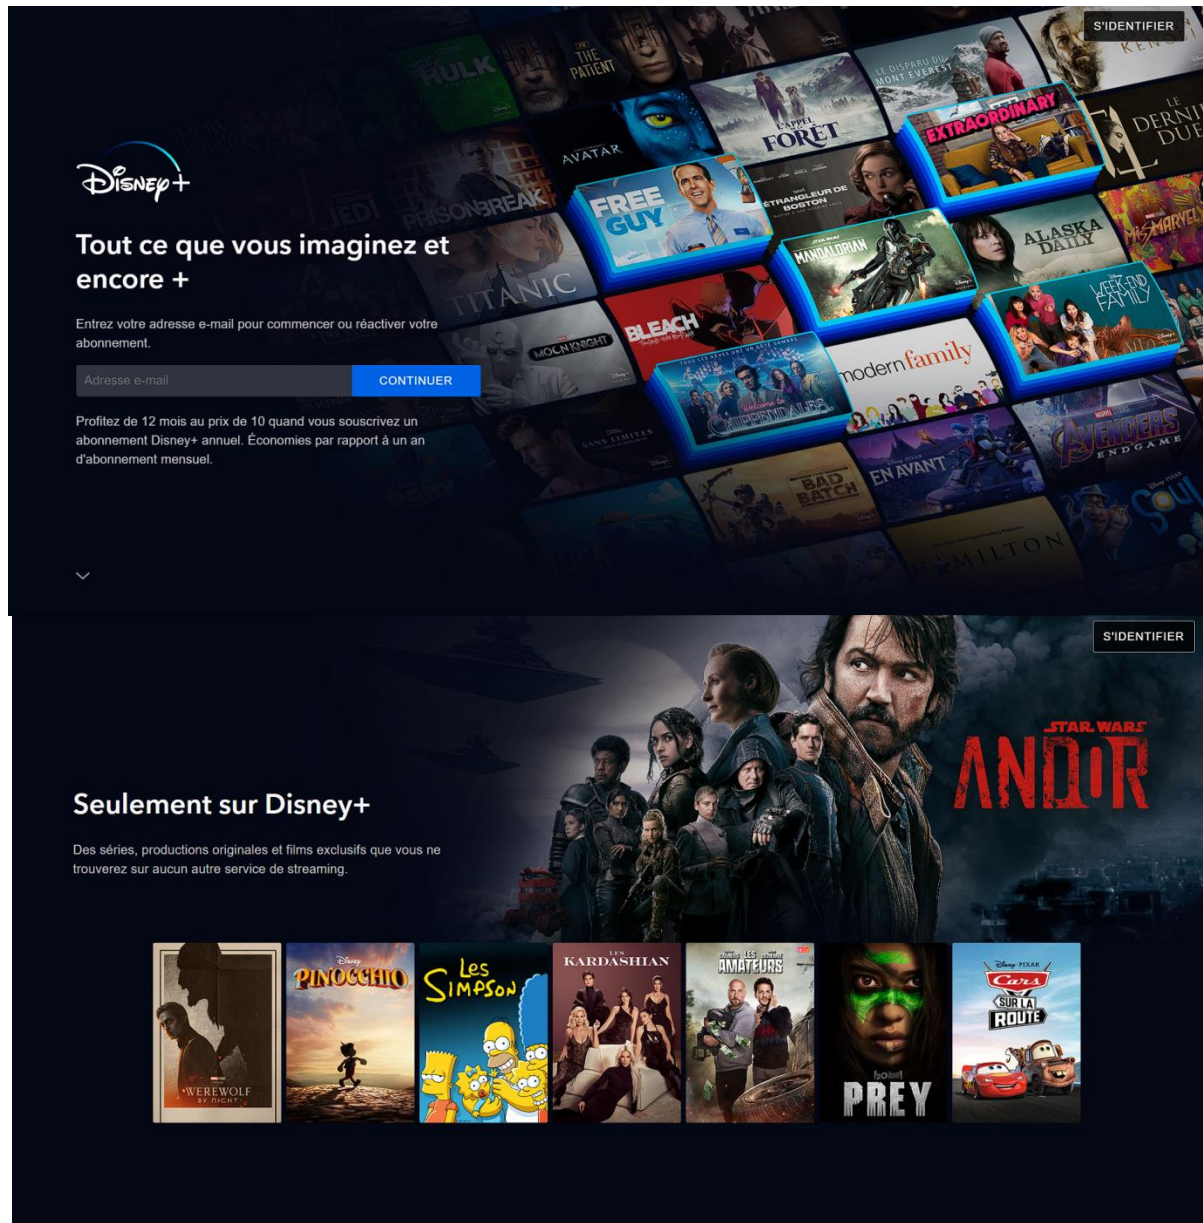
S'IDENTIFIER

Disney+

Tout ce que vous imaginez et encore +

Entrez votre adresse e-mail pour commencer ou réactiver votre abonnement.

Adresse e-mail

CONTINUER

Profitez de 12 mois au prix de 10 quand vous souscrivez un abonnement Disney+ annuel. Économies par rapport à un an d'abonnement mensuel.

HULK
THE PATIENT
LE DISPARU DU MONT EVEREST
L'APPEL DE LA FORÊT
EXTRAORDINARY
LE DERNIER DUEL
AVATAR
JEDI
PRISON BREAK
FREE GUY
L'ÉTRANGLEUR DE BOSTON
MANDALORIAN
ALASKA DAILY
MARVEL
TITANIC
BLEACH
WEEK-END FAMILY
MOON KNIGHT
modern family
Welcome to CHIPPENDALES
AVENGERS ENDGAME
EN AVANT
BAD BATCH
SANS LIMITES
HAMILTON
SOUL

S'IDENTIFIER

Seulement sur Disney+

Des séries, productions originales et films exclusifs que vous ne trouverez sur aucun autre service de streaming.

STAR WARS
ANDOR

WEREWOLF BY NIGHT
PINOCCHIO
Les Simpson
LES KARDASHIAN
LES AMATEURS
PREY
Cars SUR LA ROUTE